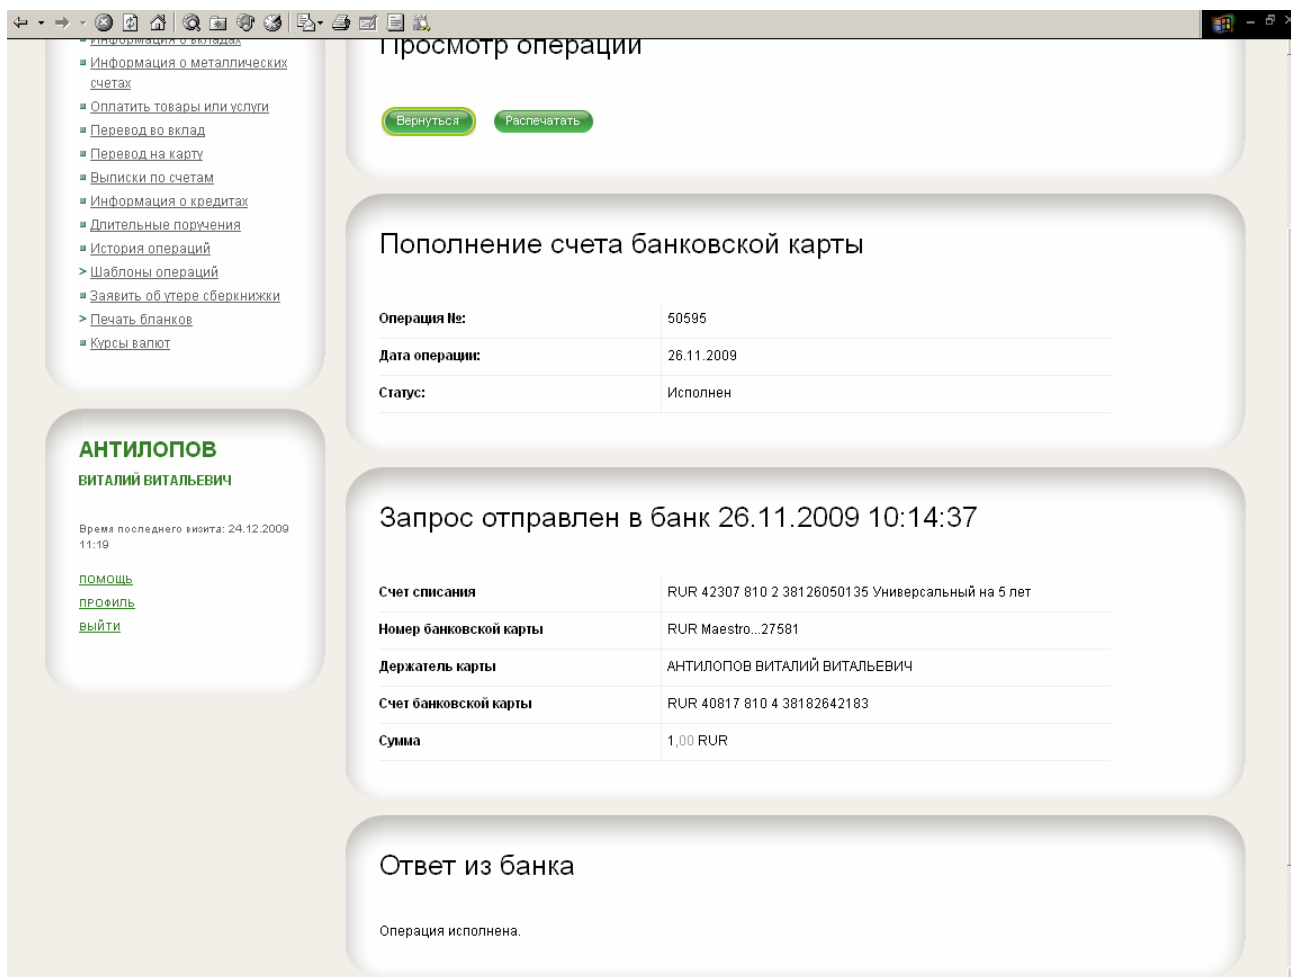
Информация о вкладах
Информация о металлических счетах
Оплатить товары или услуги
Перевод во вклад
Перевод на карту
Выписки по счетам
Информация о кредитах
Длительные поручения
История операций
> Шаблоны операций
Заявить об утере сберкнижки
> Печать бланков
Курсы валют

АНТИЛОПОВ
ВИТАЛИЙ ВИТАЛЬЕВИЧ

Время последнего визита: 24.12.2009 11:19

ПОМОЩЬ
ПРОФИЛЬ
ВЫЙТИ

Просмотр операции

Вернуться Распечатать

Пополнение счета банковской карты

| | |
|---|---|
| Операция №: | 50595 |
| Дата операции: | 26.11.2009 |
| Статус: | Исполнен |

Запрос отправлен в банк 26.11.2009 10:14:37

| | |
|---|---|
| Счет списания | RUR 42307 810 2 38126050135 Универсальный на 5 лет |
| Номер банковской карты | RUR Maestro...27581 |
| Держатель карты | АНТИЛОПОВ ВИТАЛИЙ ВИТАЛЬЕВИЧ |
| Счет банковской карты | RUR 40817 810 4 38182642183 |
| Сумма | 1,00 RUR |

Ответ из банка

Операция исполнена.